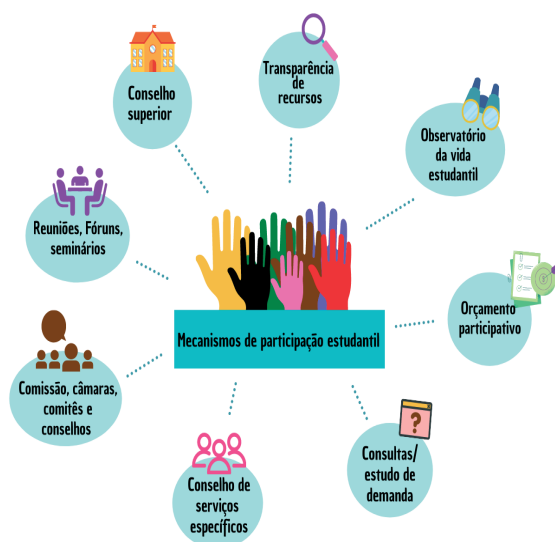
Mecanismos de participação estudantil

Conselho superior

Transparência de recursos

Observatório da vida estudantil

Reuniões, Fóruns, seminários

Orçamento participativo

Comissão, câmaras, comitês e conselhos

Consultas/ estudo de demanda

Conselho de serviços específicos

?